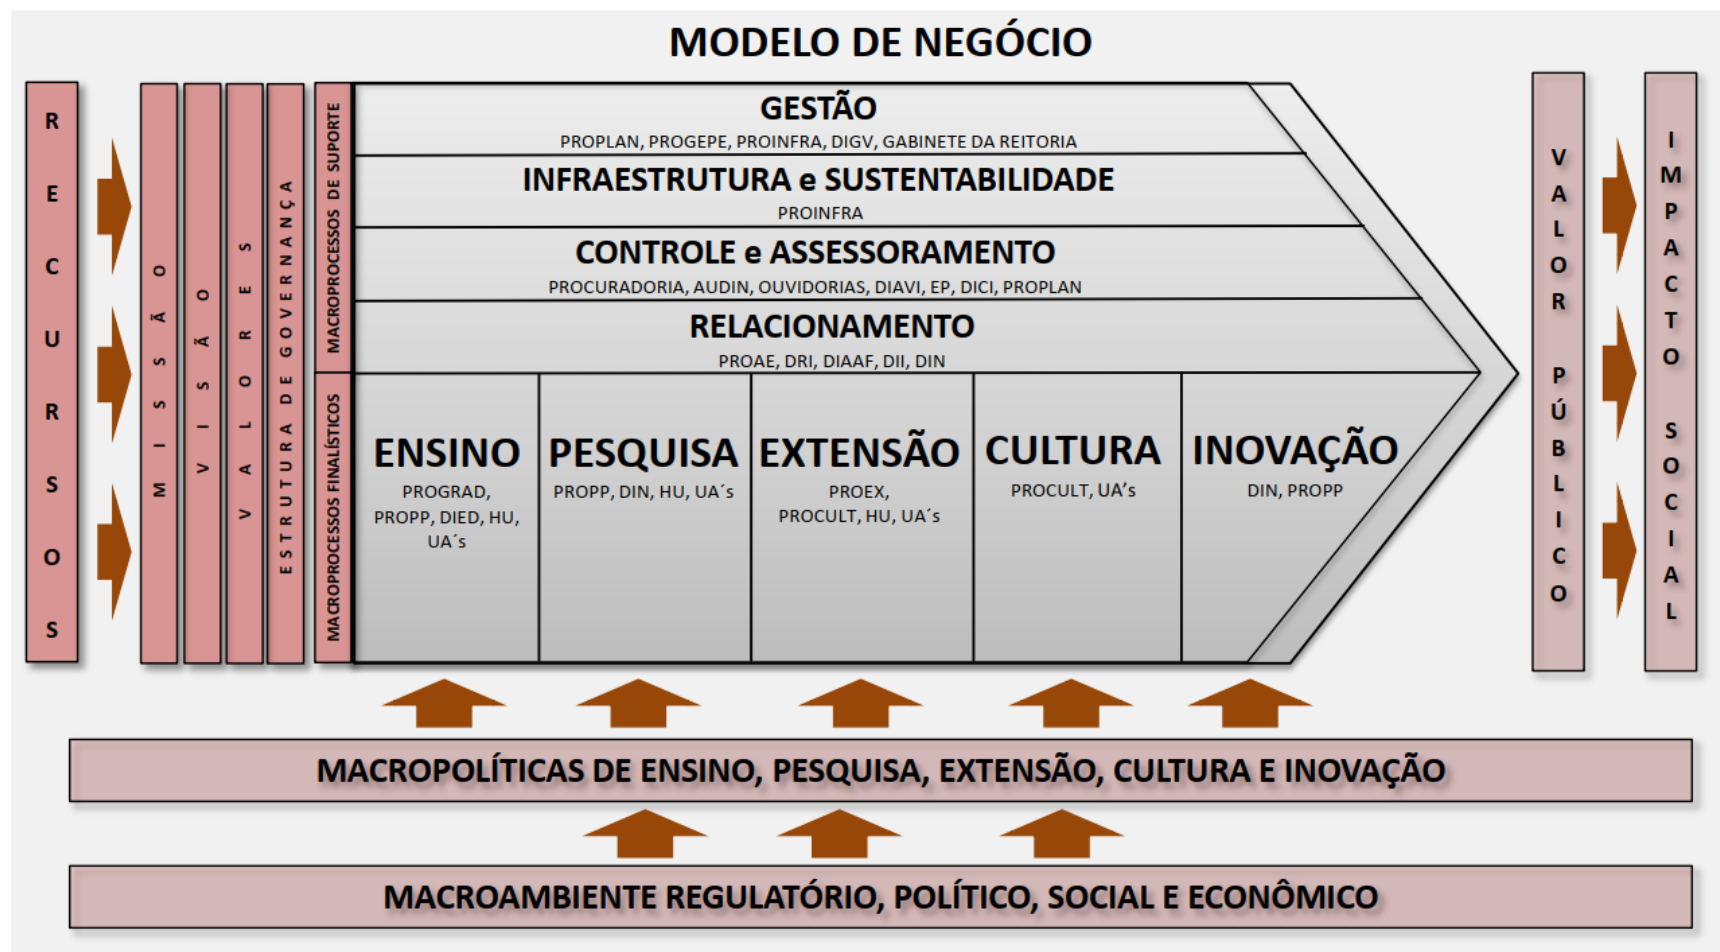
MODELO DE NEGÓCIO

RECURSOS

MISSÃO

VISÃO

VALORES

ESTRUTURA DE GOVERNANÇA

MACROPROCESSOS DE SUPORTE

MACROPROCESSOS FINALÍSTICOS

GESTÃO
PROPLAN, PROGEPE, PROINFRA, DIGV, GABINETE DA REITORIA

INFRAESTRUTURA e SUSTENTABILIDADE
PROINFRA

CONTROLE e ASSESSORAMENTO
PROCURADORIA, AUDIN, OUVIDORIAS, DIAVI, EP, DICI, PROPLAN

RELACIONAMENTO
PROAE, DRI, DIAAF, DII, DIN

ENSINO
PROGRAD, PROPP, DIED, HU, UA´s

PESQUISA
PROPP, DIN, HU, UA´s

EXTENSÃO
PROEX, PROCULT, HU, UA´s

CULTURA
PROCULT, UA's

INOVAÇÃO
DIN, PROPP

VALOR PÚBLICO

IMPACTO SOCIAL

MACROPOLÍTICAS DE ENSINO, PESQUISA, EXTENSÃO, CULTURA E INOVAÇÃO

MACROAMBIENTE REGULATÓRIO, POLÍTICO, SOCIAL E ECONÔMICO